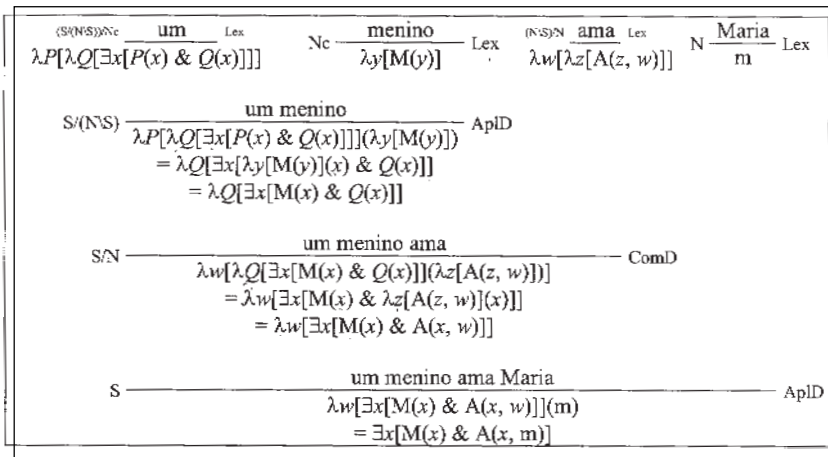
(S/(N\S))/Nc $\frac{\text{um}}{\lambda P[\lambda Q[\exists x[P(x) \;\&\; Q(x)]]]}$ Lex    Nc $\frac{\text{menino}}{\lambda y[\text{M}(y)]}$ Lex    (N\S)/N $\frac{\text{ama}}{\lambda w[\lambda z[\text{A}(z, w)]]}$ Lex    N $\frac{\text{Maria}}{\text{m}}$ Lex

S/(N\S) $\frac{\text{um menino}}{\lambda P[\lambda Q[\exists x[P(x) \;\&\; Q(x)]]](\lambda y[\text{M}(y)])}$ AplD
$= \lambda Q[\exists x[\lambda y[\text{M}(y)](x) \;\&\; Q(x)]]$
$= \lambda Q[\exists x[\text{M}(x) \;\&\; Q(x)]]$

S/N $\frac{\text{um menino ama}}{\lambda w[\lambda Q[\exists x[\text{M}(x) \;\&\; Q(x)]](\lambda z[\text{A}(z, w)])]}$ ComD
$= \lambda w[\exists x[\text{M}(x) \;\&\; \lambda z[\text{A}(z, w)](x)]]$
$= \lambda w[\exists x[\text{M}(x) \;\&\; \text{A}(x, w)]]$

S $\frac{\text{um menino ama Maria}}{\lambda w[\exists x[\text{M}(x) \;\&\; \text{A}(x, w)]](\text{m})}$ AplD
$= \exists x[\text{M}(x) \;\&\; \text{A}(x, \text{m})]$